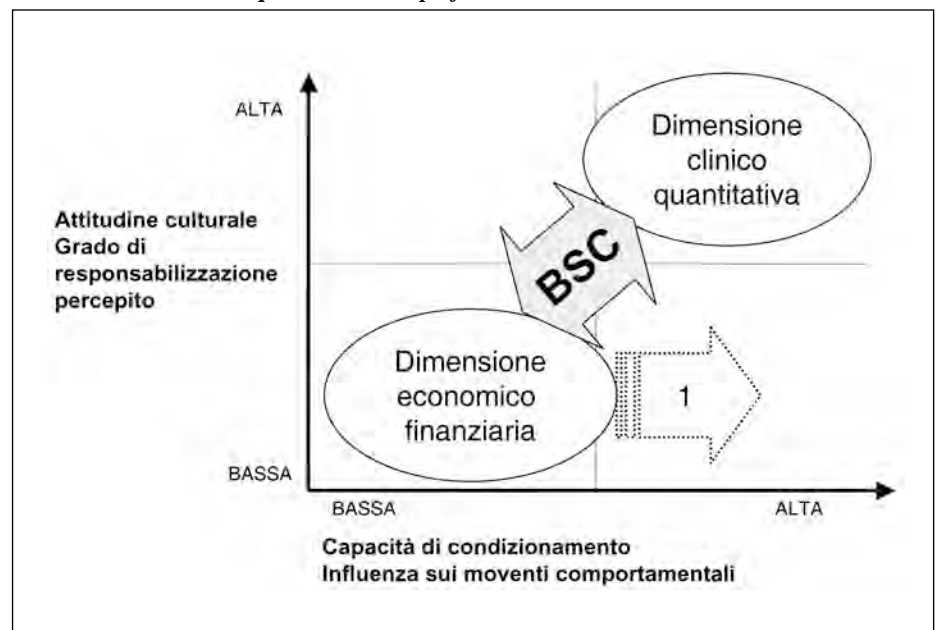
ALTA

Attitudine culturale
Grado di responsabilizzazione percepito

BASSA

Dimensione clinico quantitativa

BSC

Dimensione economico finanziaria

1

BASSA

ALTA

Capacità di condizionamento
Influenza sui moventi comportamentali